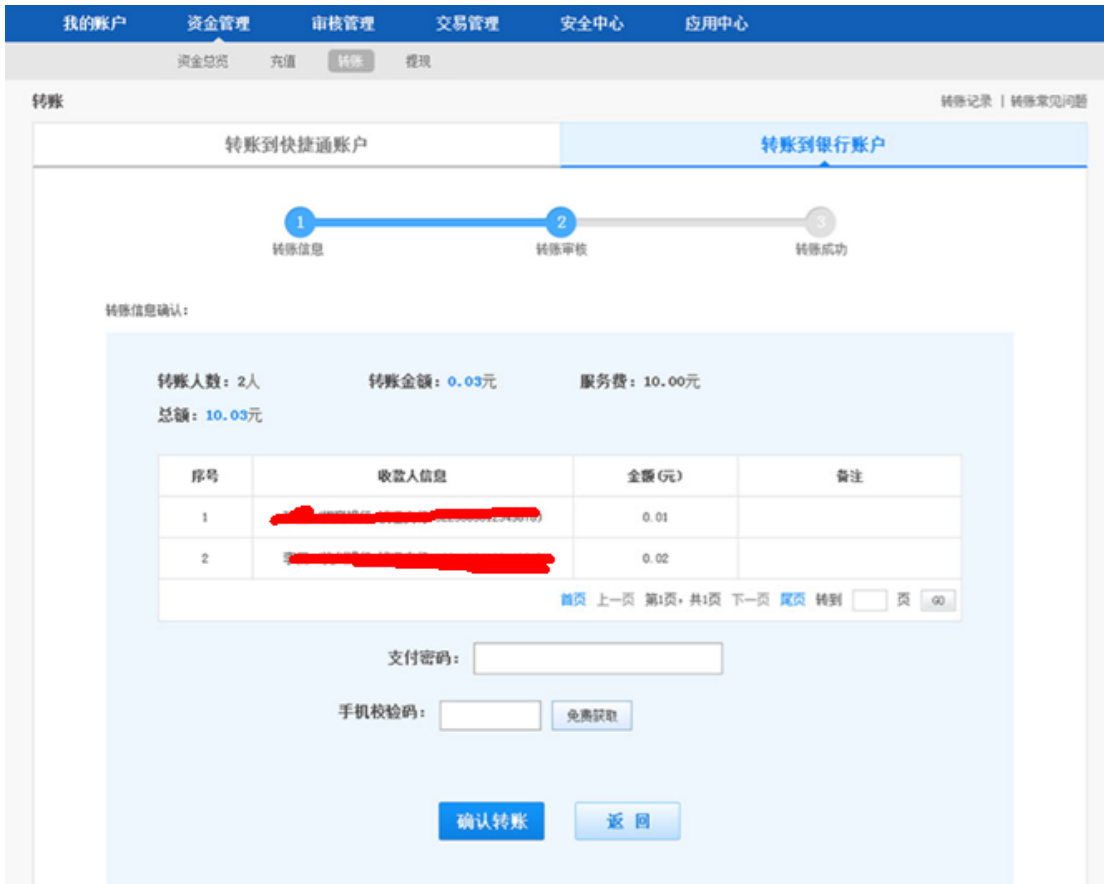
我的账户　资金管理　审核管理　交易管理　安全中心　应用中心

资金总览　充值　转账　提现

转账

转账记录 | 转账常见问题

转账到快捷通账户　转账到银行账户

1 转账信息　2 转账审核　3 转账成功

转账信息确认：

转账人数：2人　转账金额：0.03元　服务费：10.00元

总额：10.03元

| 序号 | 收款人信息 | 金额(元) | 备注 |
|---|---|---|---|
| 1 | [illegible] | 0.01 | |
| 2 | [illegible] | 0.02 | |

首页　上一页　第1页，共1页　下一页　尾页　转到　页　GO

支付密码：

手机校验码：　免费获取

确认转账　返回